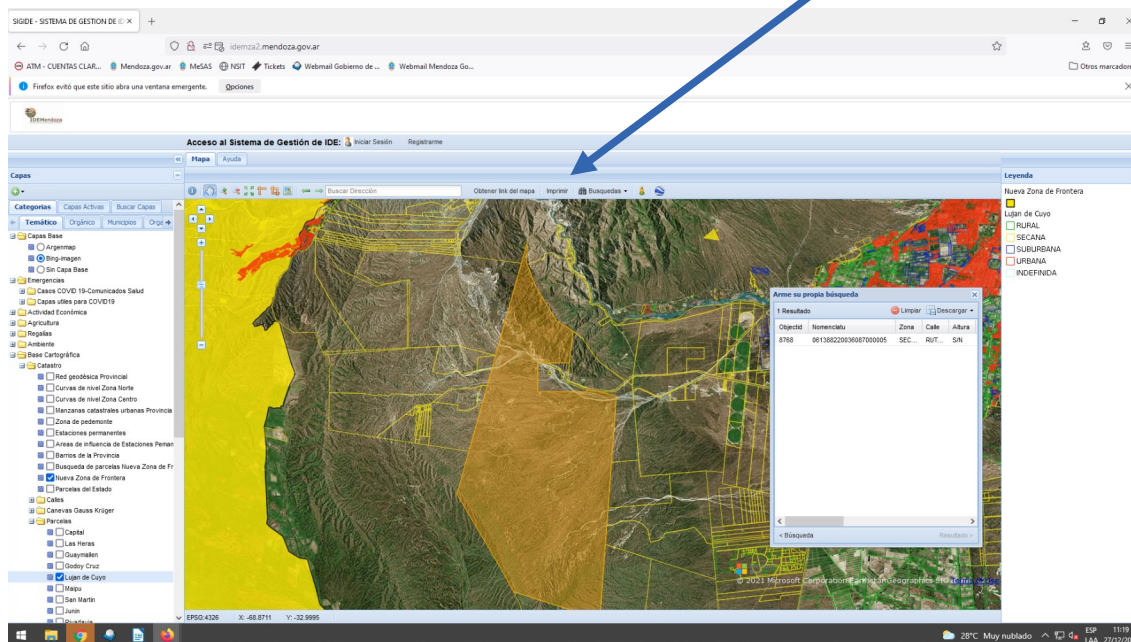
SIGIDE - SISTEMA DE GESTION DE I ×

idemza2.mendoza.gov.ar

ATM - CUENTAS CLAR... Mendoza.gov.ar MeSAS NSIT Tickets Webmail Gobierno de ... Webmail Mendoza Go... Otros marcadores

Firefox evitó que este sitio abra una ventana emergente. Opciones

IDEMendoza

Acceso al Sistema de Gestión de IDE: Iniciar Sesión Registrarme

Mapa Ayuda

Capas

Categorias Capas Activas Buscar Capas

Temático Orgánico Municipios Orga

Capas Base
Argenmap
Bing-imagen
Sin Capa Base
Emergencias
Casos COVID 19-Comunicados Salud
Capas utiles para COVID19
Actividad Económica
Agricultura
Regalías
Ambiente
Base Cartográfica
Catastro
Red geodésica Provincial
Curvas de nivel Zona Norte
Curvas de nivel Zona Centro
Manzanas catastrales urbanas Provincia
Zona de pedemonte
Estaciones permanentes
Areas de influencia de Estaciones Peman
Barrios de la Provincia
Busqueda de parcelas Nueva Zona de Fr
Nueva Zona de Frontera
Parcelas del Estado
Calles
Canevas Gauss Krüger
Parcelas
Capital
Las Heras
Guaymallen
Godoy Cruz
Lujan de Cuyo
Maipu
San Martin
Junin

Buscar Dirección Obtener link del mapa Imprimir Busquedas

Arme su propia búsqueda
1 Resultado Limpiar Descargar

| Objectid | Nomenclatu | Zona | Calle | Altura |
|---|---|---|---|---|
| 8768 | 06138822003608700005 | SEC... | RUT... | S/N |

< Búsqueda Resultado >

© 2021 Microsoft Corporation Earthstar Geographics SIO

EPSG:4326 X: -68.8711 Y: -32.9995

Leyenda
Nueva Zona de Frontera
Lujan de Cuyo
RURAL
SECANA
SUBURBANA
URBANA
INDEFINIDA

28°C Muy nublado ESP 11:19 27/12/20